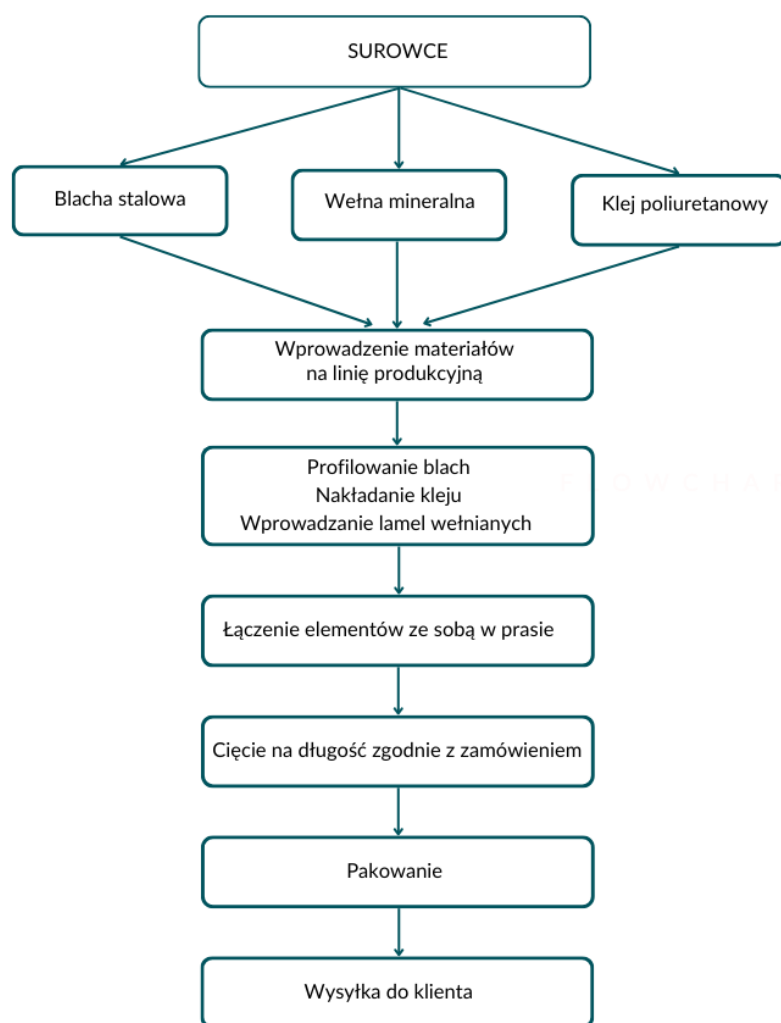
SUROWCE

Blacha stalowa

Wełna mineralna

Klej poliuretanowy

Wprowadzenie materiałów na linię produkcyjną

Profilowanie blach
Nakładanie kleju
Wprowadzanie lamel wełnianych

Łączenie elementów ze sobą w prasie

Cięcie na długość zgodnie z zamówieniem

Pakowanie

Wysyłka do klienta